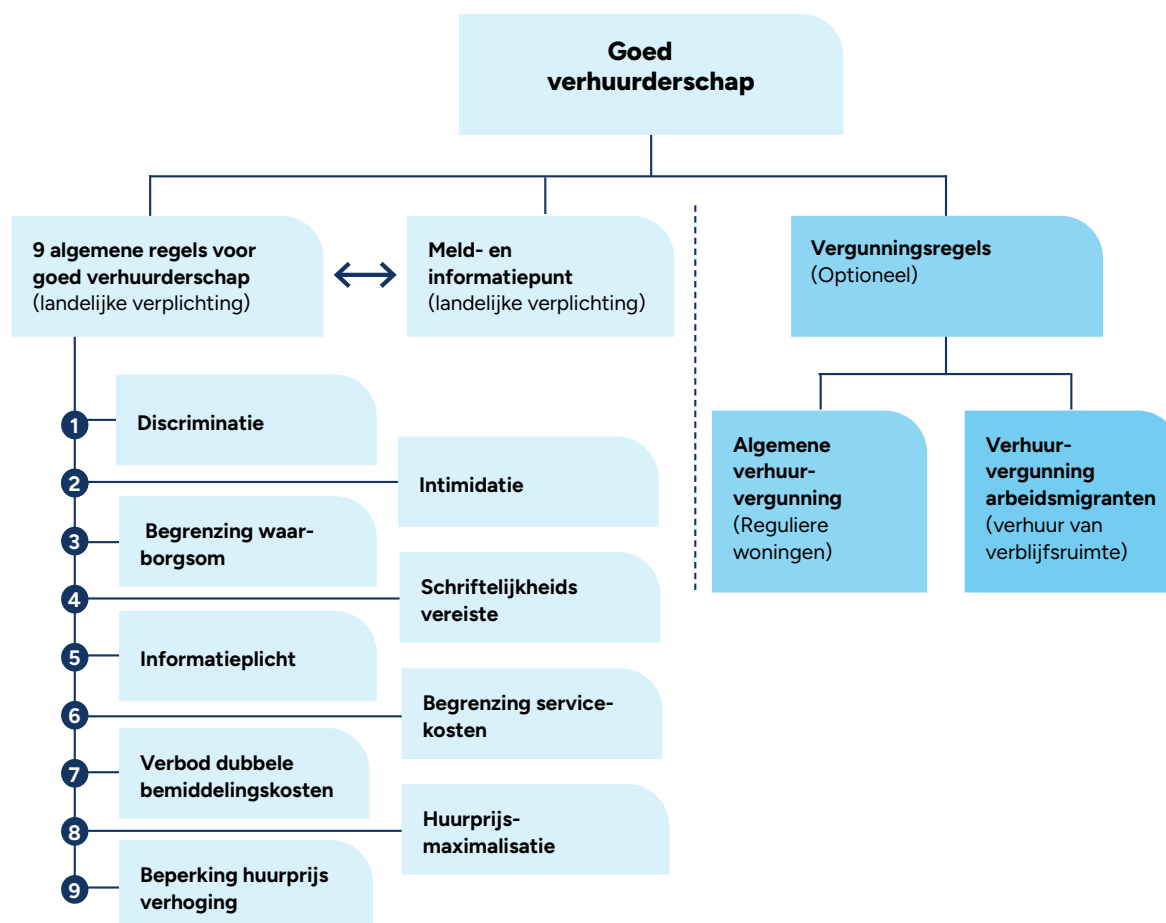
Goed verhuurderschap

9 algemene regels voor goed verhuurderschap (landelijke verplichting)

Meld- en informatiepunt (landelijke verplichting)

Vergunningsregels (Optioneel)

1 Discriminatie

2 Intimidatie

3 Begrenzing waarborgsom

4 Schriftelijkheids vereiste

5 Informatieplicht

6 Begrenzing servicekosten

7 Verbod dubbele bemiddelingskosten

8 Huurprijsmaximalisatie

9 Beperking huurprijs verhoging

Algemene verhuurvergunning (Reguliere woningen)

Verhuurvergunning arbeidsmigranten (verhuur van verblijfsruimte)